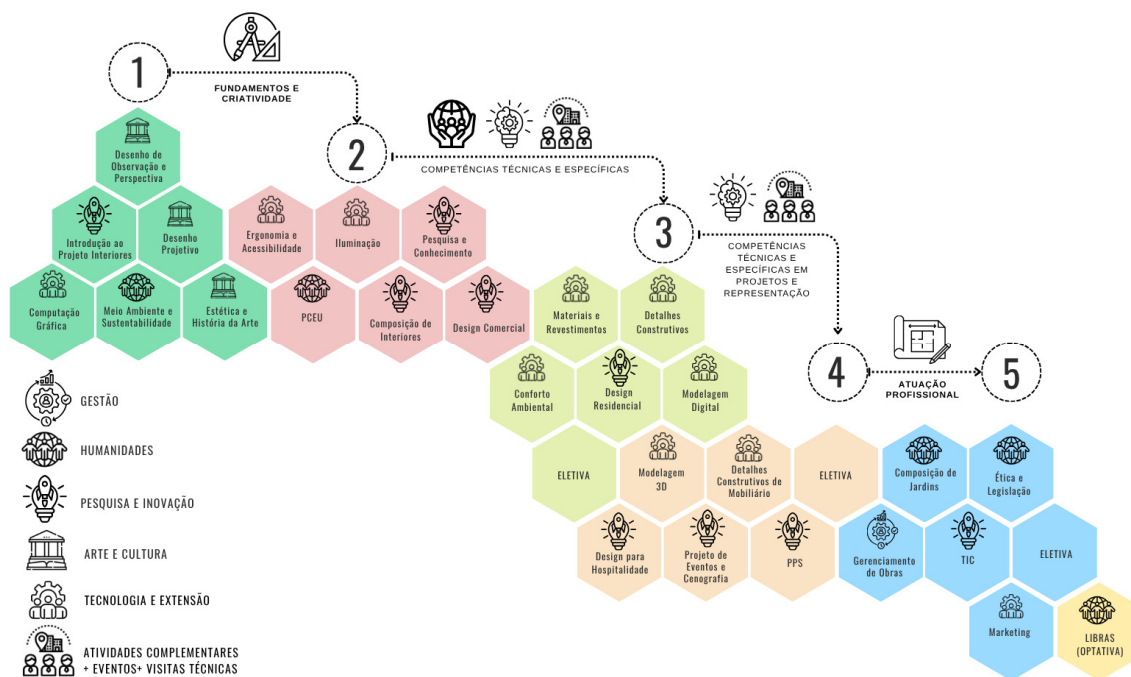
1

FUNDAMENTOS E CRIATIVIDADE

2

COMPETÊNCIAS TÉCNICAS E ESPECÍFICAS

3

COMPETÊNCIAS TÉCNICAS E ESPECÍFICAS EM PROJETOS E REPRESENTAÇÃO

4

ATUAÇÃO PROFISSIONAL

5

Desenho de Observação e Perspectiva

Introdução ao Projeto Interiores

Desenho Projetivo

Computação Gráfica

Meio Ambiente e Sustentabilidade

Estética e História da Arte

Ergonomia e Acessibilidade

Iluminação

Pesquisa e Conhecimento

PCEU

Composição de Interiores

Design Comercial

Materiais e Revestimentos

Detalhes Construtivos

Conforto Ambiental

Design Residencial

Modelagem Digital

ELETIVA

Modelagem 3D

Detalhes Construtivos de Mobiliário

ELETIVA

Composição de Jardins

Ética e Legislação

Design para Hospitalidade

Projeto de Eventos e Cenografia

PPS

Gerenciamento de Obras

TIC

ELETIVA

Marketing

LIBRAS (OPTATIVA)

GESTÃO

HUMANIDADES

PESQUISA E INOVAÇÃO

ARTE E CULTURA

TECNOLOGIA E EXTENSÃO

ATIVIDADES COMPLEMENTARES + EVENTOS+ VISITAS TÉCNICAS